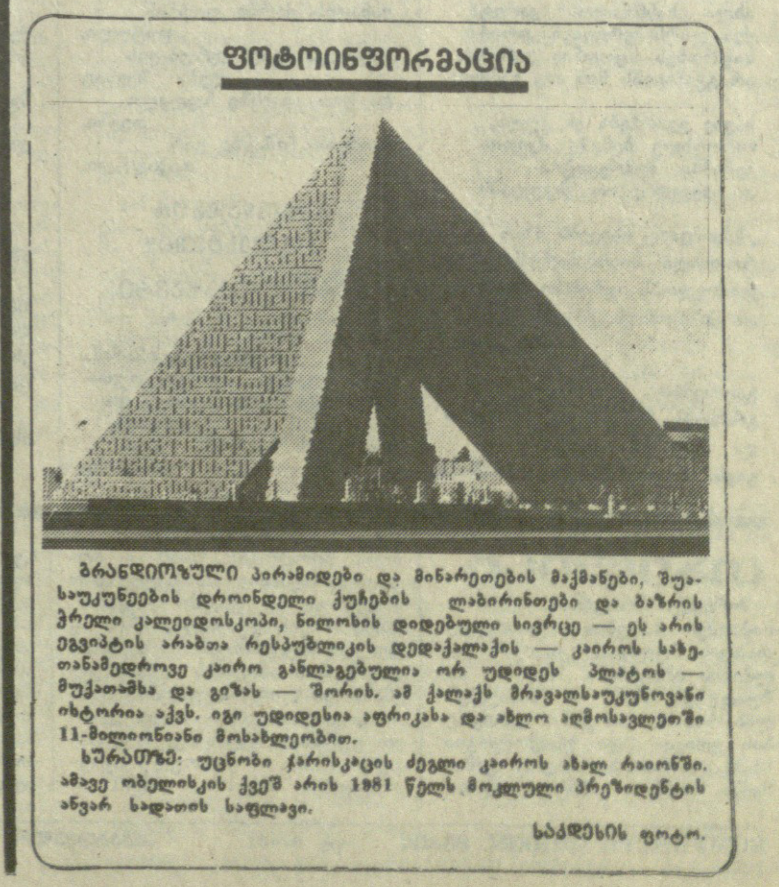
ფოტოინფორმაცია

გრანდიოზული პირამიდები და მინარეთების მაჟმანები, შუასაუკუნეების დროინდელი ქუჩების ლაბირინთები და ბაზრის ჭრელი კალეიდოსკოპი, ნილოსის დიდებული სივრცე — ეს არის ეგვიპტის არაბთა რესპუბლიკის დედაქალაქის — კაიროს სახე. თანამედროვე კაირო განლაგებულია ორ უდიდეს პლატოს — მუქათამსა და გიზას — შორის. ამ ქალაქს მრავალსაუკუნოვანი ისტორია აქვს. იგი უდიდესია აფრიკასა და ახლო აღმოსავლეთში 11-მილიონიანი მოსახლეობით.

სურათზე: უცნობი ჯარისკაცის ძეგლი კაიროს ახალ რაიონში. ამავე ობელისკის ქვეშ არის 1981 წელს მოკლული პრეზიდენტის ანვარ სადათის საფლავი.

საქტესის ფოტო.